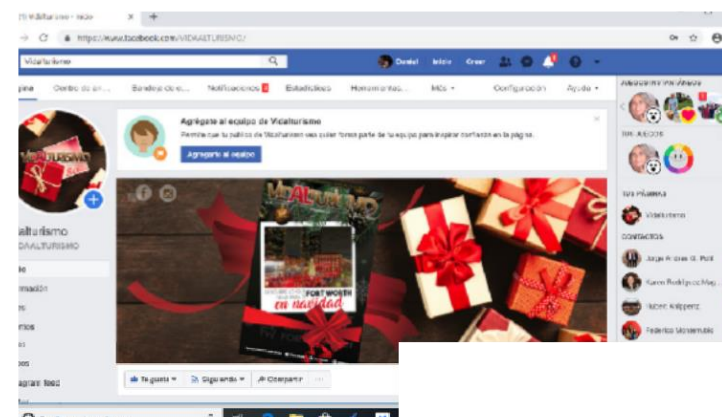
(7) Vidalturismo - Inicio × +

https://www.facebook.com/VIDALTURISMO/

Vidalturismo

Daniel Inicio Crear

pina Centro de an... Bandeja de en... Notificaciones Estadísticas Herramientas... Más ▾ Configuración Ayuda ▾

Agrégate al equipo de Vidalturismo

Permite que tu público de Vidalturismo vea cuáles forman parte de tu equipo para inspirar confianza en la página.

Agregarte al equipo

VIDALTURISMO

FORT WORTH

en navidad

Vidalturismo

@VIDALTURISMO

Inicio

Información

Fotos

Eventos

Videos

Grupos

Instagram feed

Te gusta ▾ Siguiendo ▾ Compartir ···

TUS PÁGINAS

Vidalturismo

CONTACTOS

Jorge Andrés G. Pati

Karen Rodríguez May...

Rubén Márquez

Federico Monsenabe